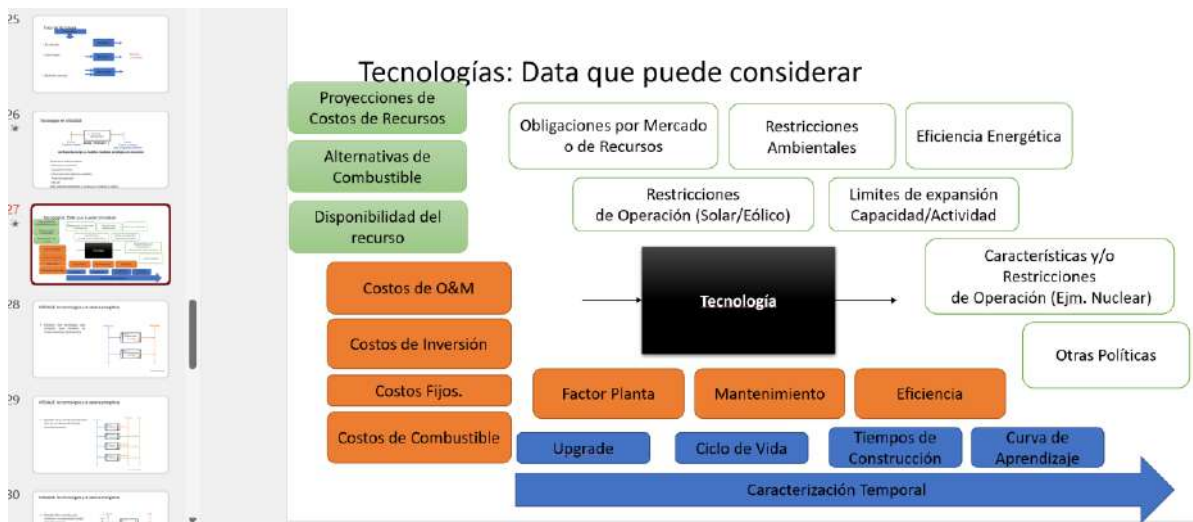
25

26

27

28

29

30

Tecnologías: Data que puede considerar

Proyecciones de Costos de Recursos

Alternativas de Combustible

Disponibilidad del recurso

Obligaciones por Mercado o de Recursos

Restricciones Ambientales

Eficiencia Energética

Restricciones de Operación (Solar/Eólico)

Limites de expansión Capacidad/Actividad

Costos de O&M

Tecnología

Características y/o Restricciones de Operación (Ejm. Nuclear)

Costos de Inversión

Otras Políticas

Costos Fijos.

Factor Planta

Mantenimiento

Eficiencia

Costos de Combustible

Upgrade

Ciclo de Vida

Tiempos de Construcción

Curva de Aprendizaje

Caracterización Temporal